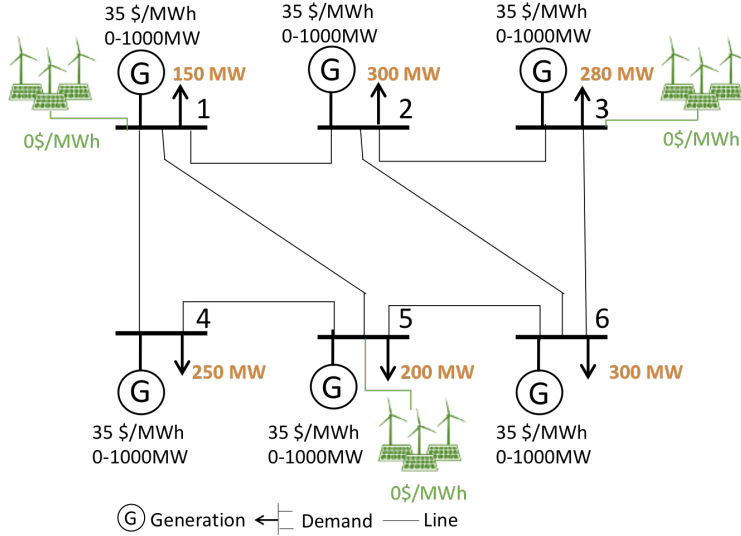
35 \$/MWh
0-1000MW
G
150 MW
1
0\$/MWh

35 \$/MWh
0-1000MW
G
300 MW
2

35 \$/MWh
0-1000MW
G
280 MW
3
0\$/MWh

4
250 MW
G
35 \$/MWh
0-1000MW

5
G
200 MW
35 \$/MWh
0-1000MW
0\$/MWh

6
G
300 MW
35 \$/MWh
0-1000MW

G Generation Demand Line